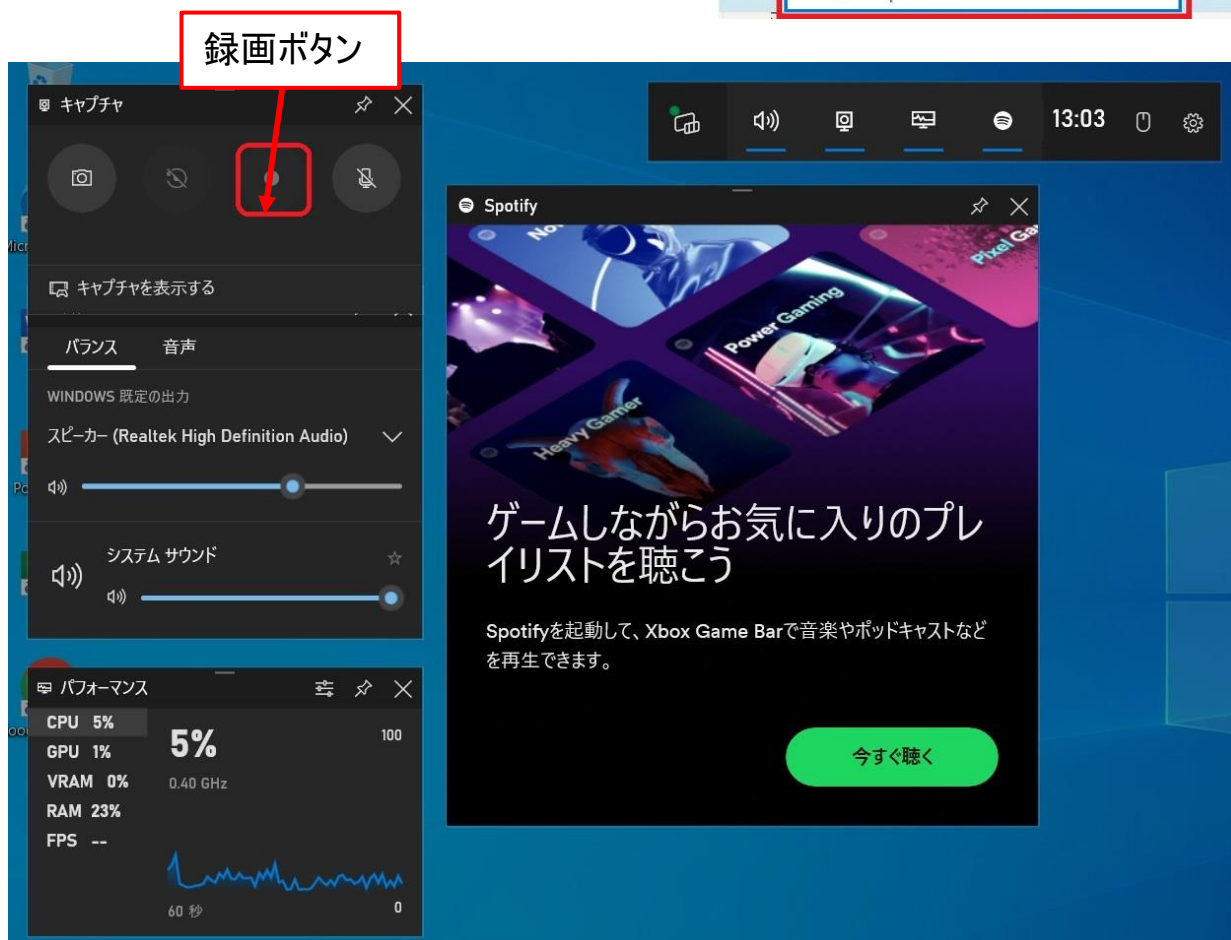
録画ボタン

キャプチャ

キャプチャを表示する

バランス 音声

WINDOWS 既定の出力

スピーカー (Realtek High Definition Audio)

システム サウンド

13:03

Spotify

Power Gaming

Heavy Gamer

Pixel Ga

ゲームしながらお気に入りのプレイリストを聴こう

Spotifyを起動して、Xbox Game Barで音楽やポッドキャストなどを再生できます。

今すぐ聴く

パフォーマンス

CPU 5%
GPU 1%
VRAM 0%
RAM 23%
FPS --

5%
0.40 GHz
100
60 秒
0